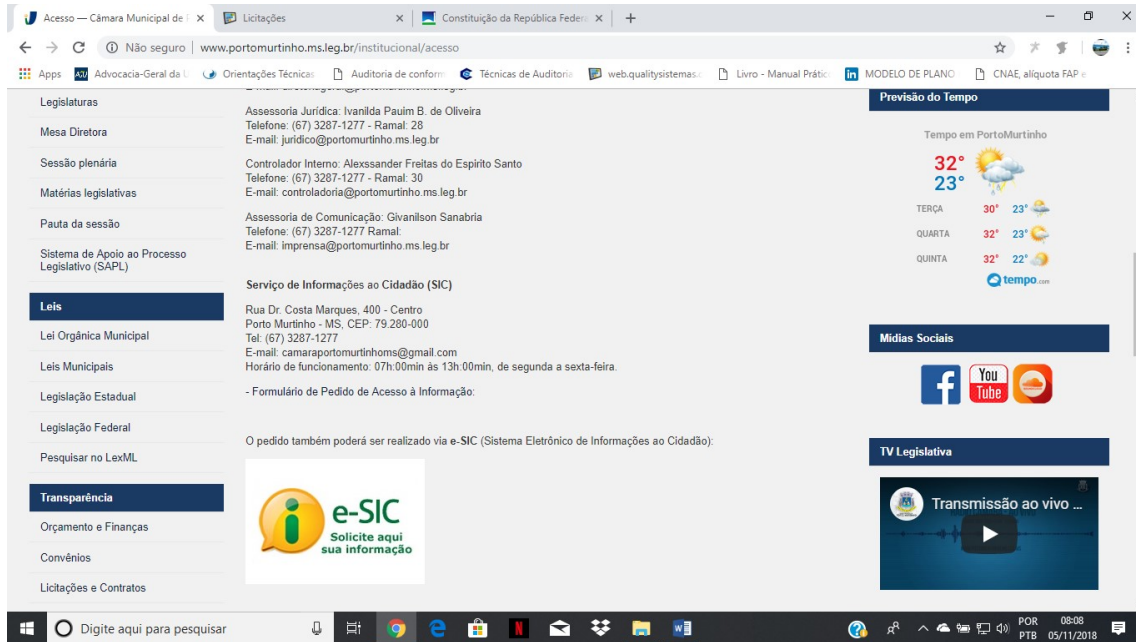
Acesso — Câmara Municipal de ×
Licitações ×
Constituição da República Feder ×
+

Não seguro | www.portomurtinho.ms.leg.br/institucional/acesso

Apps
Advocacia-Geral da U
Orientações Técnicas
Auditoria de conform
Técnicas de Auditoria
web.qualitysistemas.
Livro - Manual Prátic
MODELO DE PLANO
CNAE, alíquota FAP e

Legislaturas
Mesa Diretora
Sessão plenária
Matérias legislativas
Pauta da sessão
Sistema de Apoio ao Processo Legislativo (SAPL)

Leis
Lei Orgânica Municipal
Leis Municipais
Legislação Estadual
Legislação Federal
Pesquisar no LexML

Transparência
Orçamento e Finanças
Convênios
Licitações e Contratos

Assessoria Jurídica: Ivanilda Pauim B. de Oliveira
Telefone: (67) 3287-1277 - Ramal: 28
E-mail: juridico@portomurtinho.ms.leg.br

Controlador Interno: Alexssander Freitas do Espirito Santo
Telefone: (67) 3287-1277 - Ramal: 30
E-mail: controladoria@portomurtinho.ms.leg.br

Assessoria de Comunicação: Givanilson Sanabria
Telefone: (67) 3287-1277 Ramal:
E-mail: imprensa@portomurtinho.ms.leg.br

Serviço de Informações ao Cidadão (SIC)

Rua Dr. Costa Marques, 400 - Centro
Porto Murtinho - MS, CEP: 79.280-000
Tel: (67) 3287-1277
E-mail: camaraportomurtinhoms@gmail.com
Horário de funcionamento: 07h:00min às 13h:00min, de segunda a sexta-feira.

- Formulário de Pedido de Acesso à Informação:

O pedido também poderá ser realizado via e-SIC (Sistema Eletrônico de Informações ao Cidadão):

e-SIC
Solicite aqui sua informação

Previsão do Tempo
Tempo em PortoMurtinho
32°
23°
TERÇA 30° 23°
QUARTA 32° 23°
QUINTA 32° 22°
tempo.com

Mídias Sociais
You Tube

TV Legislativa
Transmissão ao vivo ...

Digite aqui para pesquisar
POR PTB 08:08 05/11/2018